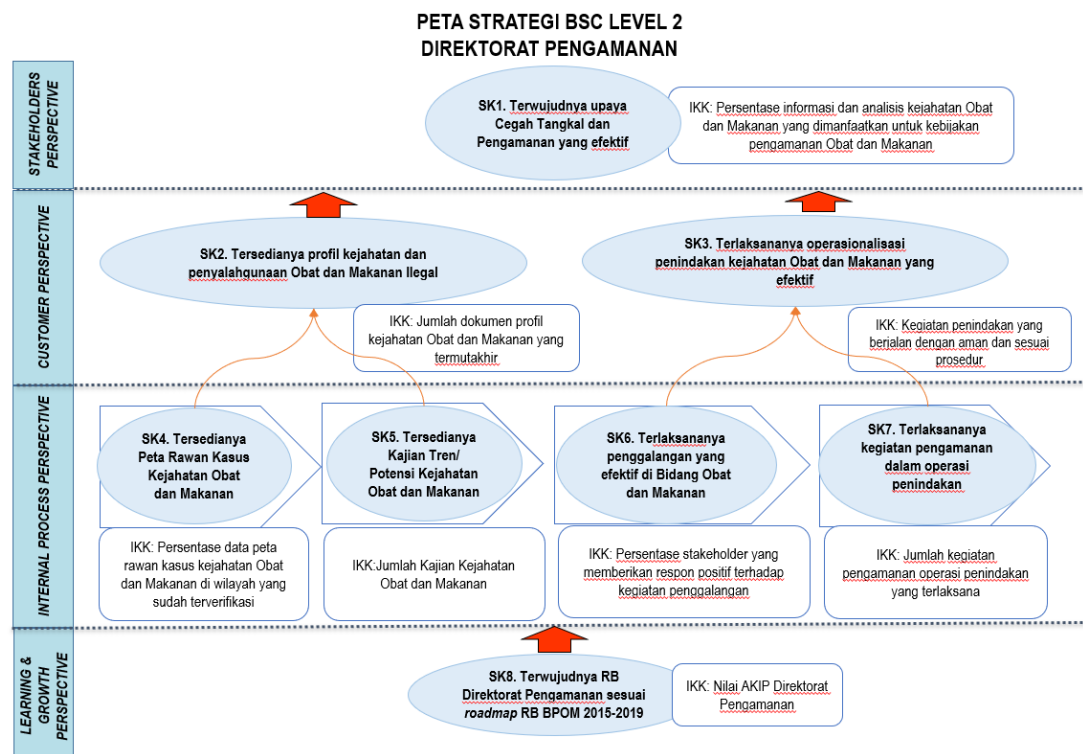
PETA STRATEGI BSC LEVEL 2
DIREKTORAT PENGAMANAN

STAKEHOLDERS PERSPECTIVE

SK1. Terwujudnya upaya Cegah Tangkal dan Pengamanan yang efektif

IKK: Persentase informasi dan analisis kejahatan Obat dan Makanan yang dimanfaatkan untuk kebijakan pengamanan Obat dan Makanan

CUSTOMER PERSPECTIVE

SK2. Tersedianya profil kejahatan dan penyalahgunaan Obat dan Makanan Ilegal

SK3. Terlaksananya operasionalisasi penindakan kejahatan Obat dan Makanan yang efektif

IKK: Jumlah dokumen profil kejahatan Obat dan Makanan yang termutakhir

IKK: Kegiatan penindakan yang berjalan dengan aman dan sesuai prosedur

INTERNAL PROCESS PERSPECTIVE

SK4. Tersedianya Peta Rawan Kasus Kejahatan Obat dan Makanan

SK5. Tersedianya Kajian Tren/ Potensi Kejahatan Obat dan Makanan

SK6. Terlaksananya penggalangan yang efektif di Bidang Obat dan Makanan

SK7. Terlaksananya kegiatan pengamanan dalam operasi penindakan

IKK: Persentase data peta rawan kasus kejahatan Obat dan Makanan di wilayah yang sudah terverifikasi

IKK:Jumlah Kajian Kejahatan Obat dan Makanan

IKK: Persentase stakeholder yang memberikan respon positif terhadap kegiatan penggalangan

IKK: Jumlah kegiatan pengamanan operasi penindakan yang terlaksana

LEARNING & GROWTH PERSPECTIVE

SK8. Terwujudnya RB Direktorat Pengamanan sesuai roadmap RB BPOM 2015-2019

IKK: Nilai AKIP Direktorat Pengamanan